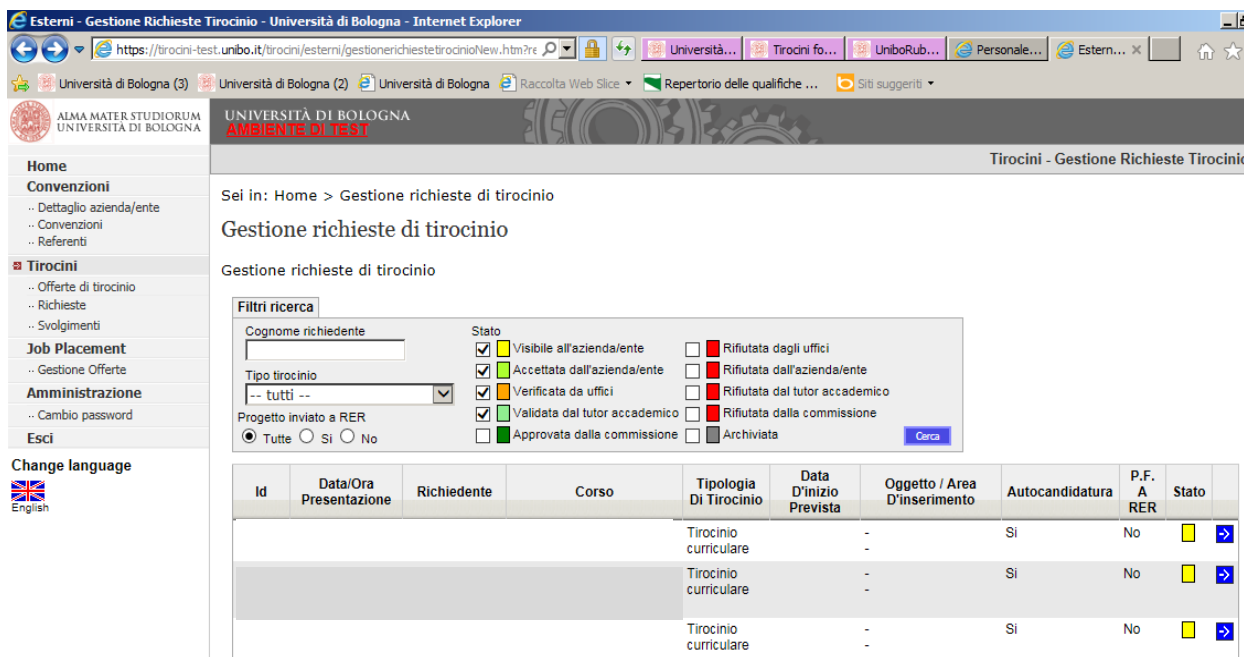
Esterni - Gestione Richieste Tirocinio - Università di Bologna - Internet Explorer

https://tirocini-test.unibo.it/tirocini/esterni/gestionerichiestetirocinioNew.htm?re

Università... | Tirocini fo... | UniboRub... | Personale... | Estern... ×

Università di Bologna (3) | Università di Bologna (2) | Università di Bologna | Raccolta Web Slice ▾ | Repertorio delle qualifiche ... | Siti suggeriti ▾

ALMA MATER STUDIORUM UNIVERSITÀ DI BOLOGNA

UNIVERSITÀ DI BOLOGNA
AMBIENTE DI TEST

Tirocini - Gestione Richieste Tirocini

Home
Convenzioni
·· Dettaglio azienda/ente
·· Convenzioni
·· Referenti
Tirocini
·· Offerte di tirocinio
·· Richieste
·· Svolgimenti
Job Placement
·· Gestione Offerte
Amministrazione
·· Cambio password
Esci

Change language
English

Sei in: Home > Gestione richieste di tirocinio

Gestione richieste di tirocinio

Gestione richieste di tirocinio

Filtri ricerca

Cognome richiedente

Tipo tirocinio
-- tutti --

Progetto inviato a RER
Tutte Si No

Stato
Visibile all'azienda/ente
Accettata dall'azienda/ente
Verificata da uffici
Validata dal tutor accademico
Approvata dalla commissione
Rifiutata dagli uffici
Rifiutata dall'azienda/ente
Rifiutata dal tutor accademico
Rifiutata dalla commissione
Archiviata

Cerca

| Id | Data/Ora Presentazione | Richiedente | Corso | Tipologia Di Tirocinio | Data D'inizio Prevista | Oggetto / Area D'inserimento | Autocandidatura | P.F. A RER | Stato |
|---|---|---|---|---|---|---|---|---|---|
| | | | | Tirocinio curriculare | | - - | Si | No | |
| | | | | Tirocinio curriculare | | - - | Si | No | |
| | | | | Tirocinio curriculare | | - - | Si | No | |